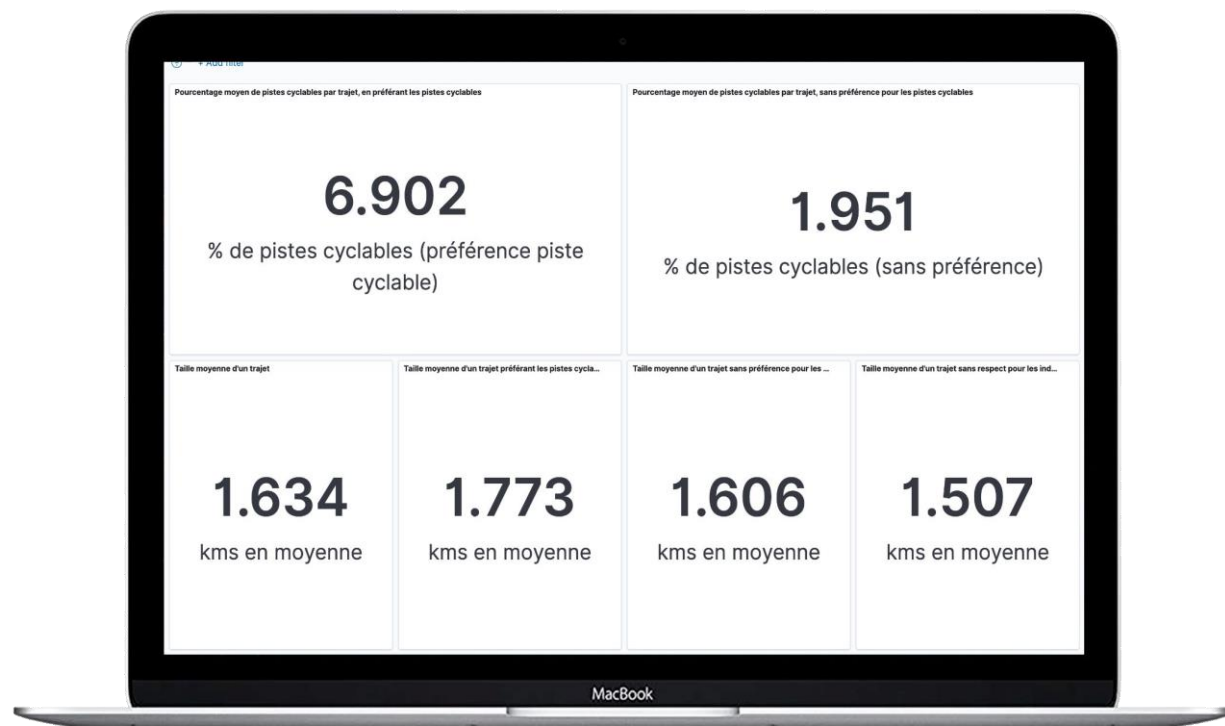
+ Add filter

Pourcentage moyen de pistes cyclables par trajet, en préférant les pistes cyclables

6.902

% de pistes cyclables (préférence piste cyclable)

Pourcentage moyen de pistes cyclables par trajet, sans préférence pour les pistes cyclables

1.951

% de pistes cyclables (sans préférence)

Taille moyenne d'un trajet

1.634

kms en moyenne

Taille moyenne d'un trajet préférant les pistes cycla...

1.773

kms en moyenne

Taille moyenne d'un trajet sans préférence pour les ...

1.606

kms en moyenne

Taille moyenne d'un trajet sans respect pour les ind...

1.507

kms en moyenne

MacBook